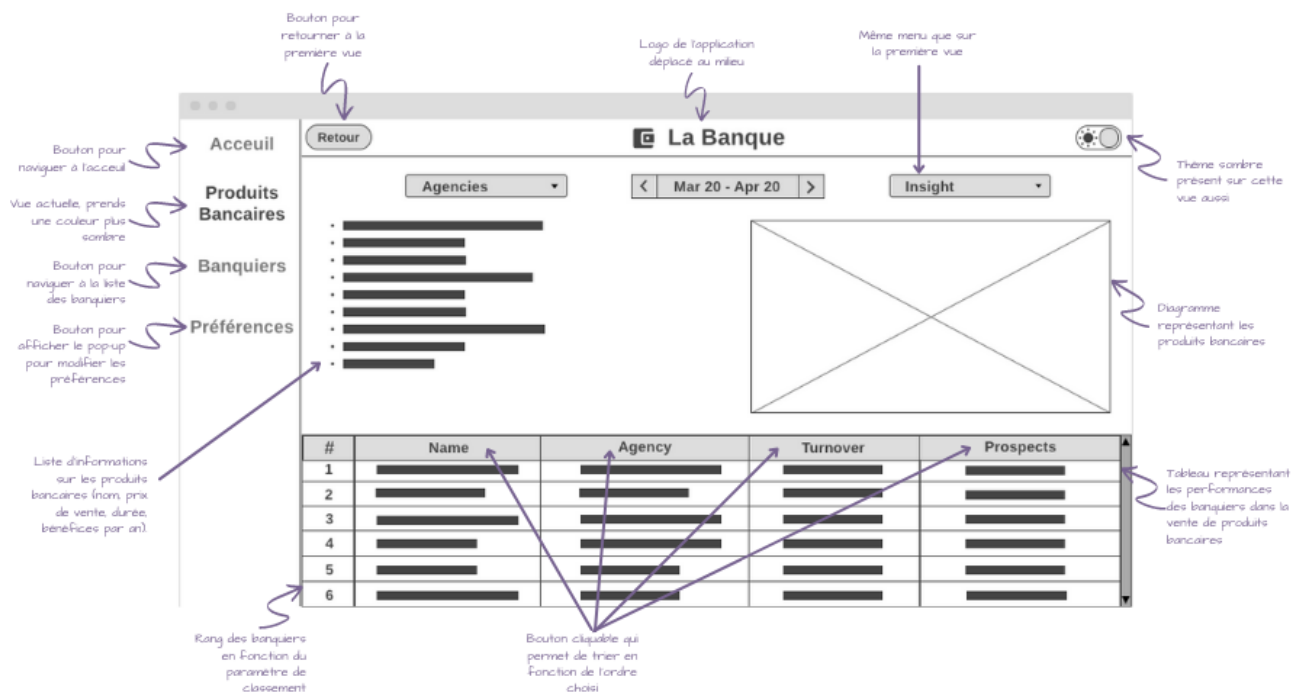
Bouton pour retourner à la première vue

Logo de l'application déplacé au milieu

Même menu que sur la première vue

Retour

La Banque

Acceuil

Produits Bancaires

Banquiers

Préférences

Bouton pour naviguer à l'acceuil

Vue actuelle, prends une couleur plus sombre

Bouton pour naviguer à la liste des banquiers

Bouton pour afficher le pop-up pour modifier les préférences

Thème sombre présent sur cette vue aussi

Agencies

Mar 20 - Apr 20

Insight

Diagramme représentant les produits bancaires

Liste d'informations sur les produits bancaires (nom, prix de vente, durée, bénéfices par an).

| # | Name | Agency | Turnover | Prospects |
|---|---|---|---|---|
| 1 | | | | |
| 2 | | | | |
| 3 | | | | |
| 4 | | | | |
| 5 | | | | |
| 6 | | | | |

Tableau représentant les performances des banquiers dans la vente de produits bancaires

Rang des banquiers en fonction du paramètre de classement

Bouton cliquable qui permet de trier en fonction de l'ordre choisi